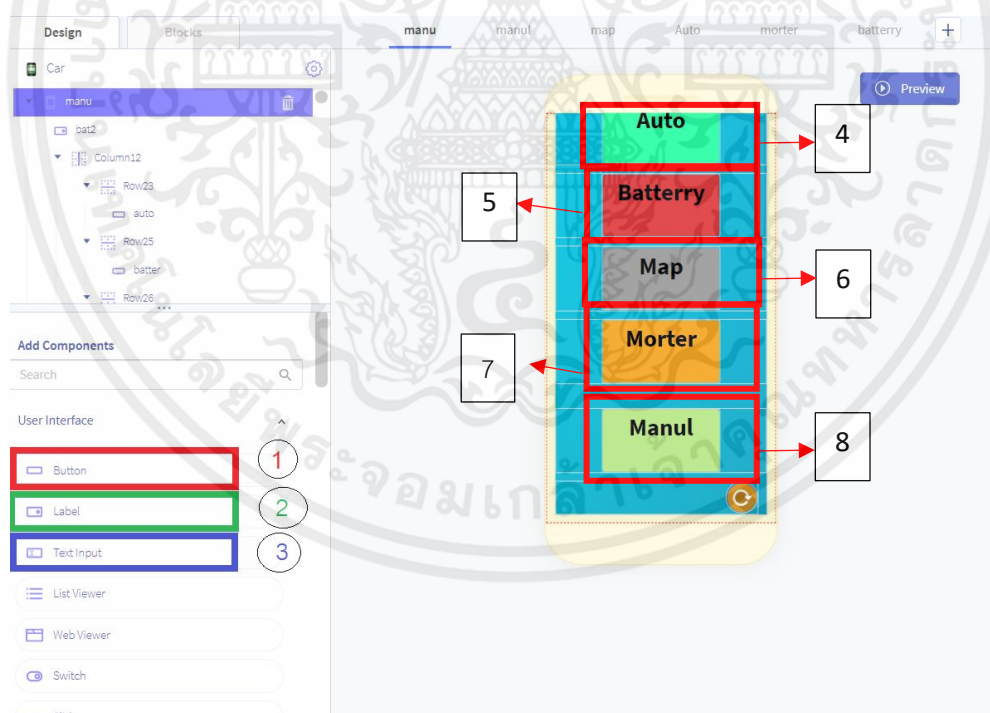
Design Blocks

manu manul map Auto morter batterry +

Car
manu
bat2
Column12
Row23
auto
Row25
batter
Row26

Preview

Auto
4
5
Batterry
Map
6
Morter
7
Manul
8

Add Components
Search
User Interface
Button 1
Label 2
Text Input 3
List Viewer
Web Viewer
Switch

มหาวิทยาลัยราชภัฏ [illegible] จอมบึง